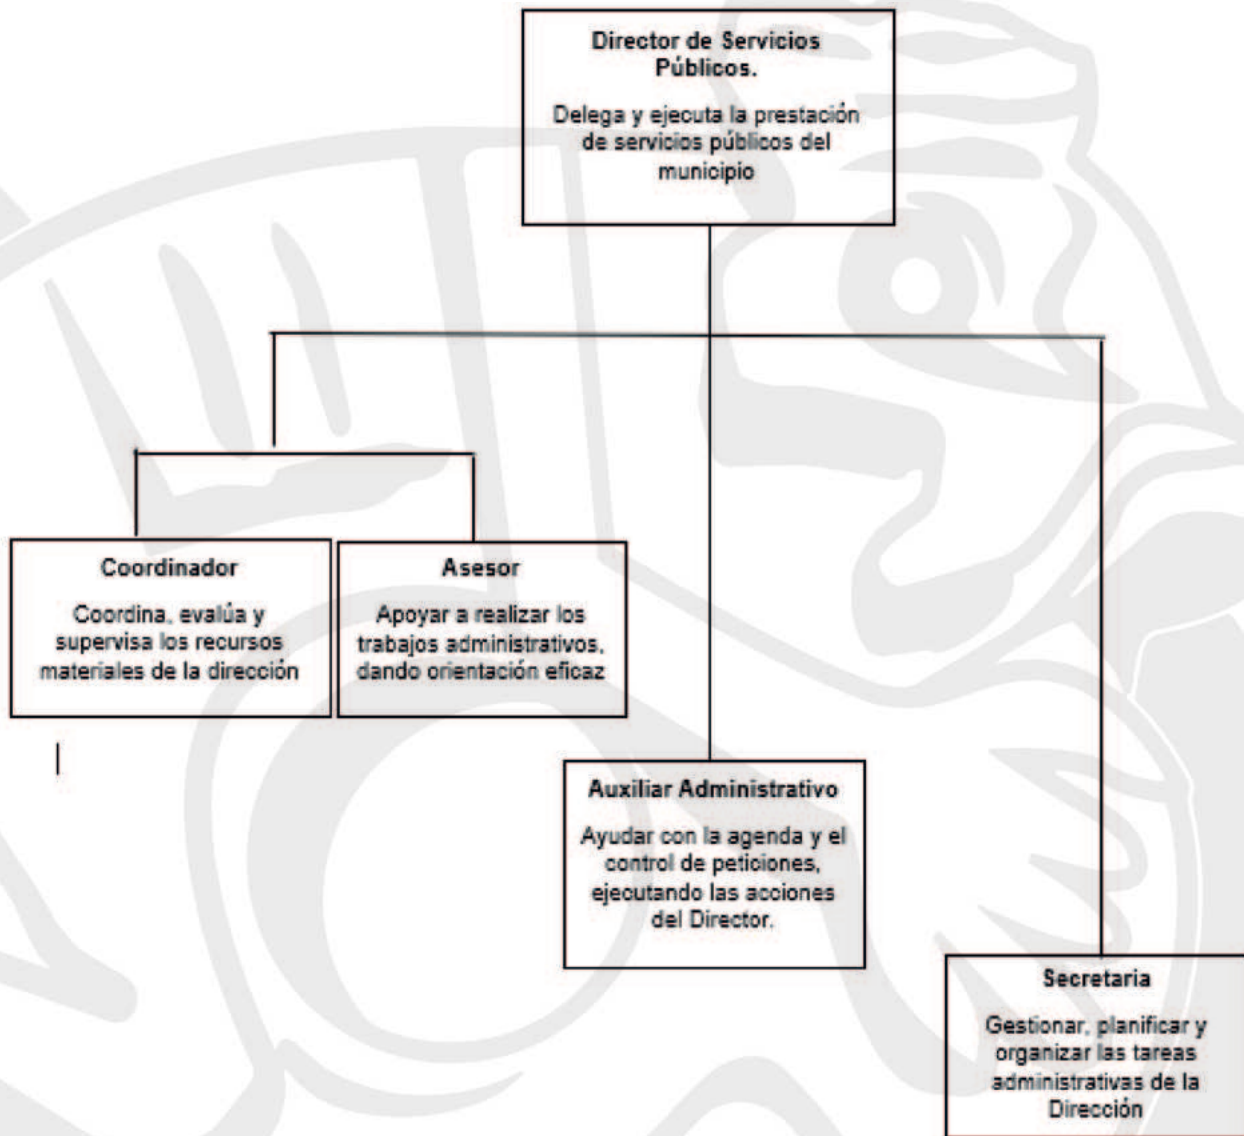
Director de Servicios Públicos.

Delega y ejecuta la prestación de servicios públicos del municipio

Coordinador

Coordina, evalúa y supervisa los recursos materiales de la dirección

Asesor

Apoyar a realizar los trabajos administrativos, dando orientación eficaz

Auxiliar Administrativo

Ayudar con la agenda y el control de peticiones, ejecutando las acciones del Director.

Secretaria

Gestionar, planificar y organizar las tareas administrativas de la Dirección